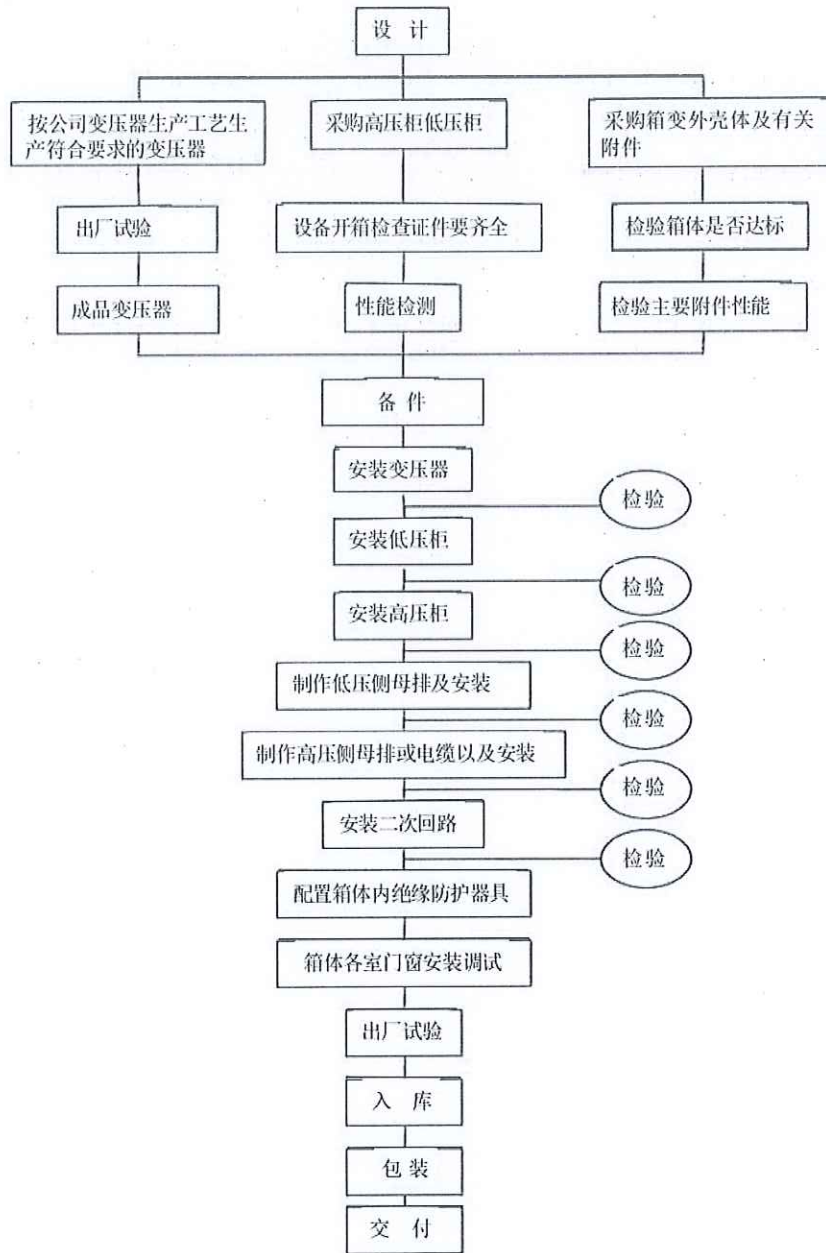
设 计

按公司变压器生产工艺生产符合要求的变压器

采购高压柜低压柜

采购箱变外壳体及有关附件

出厂试验

设备开箱检查证件要齐全

检验箱体是否达标

成品变压器

性能检测

检验主要附件性能

备 件

安装变压器

检验

安装低压柜

检验

安装高压柜

检验

制作低压侧母排及安装

检验

制作高压侧母排或电缆以及安装

检验

安装二次回路

检验

配置箱体内绝缘防护器具

箱体各室门窗安装调试

出厂试验

入 库

包 装

交 付